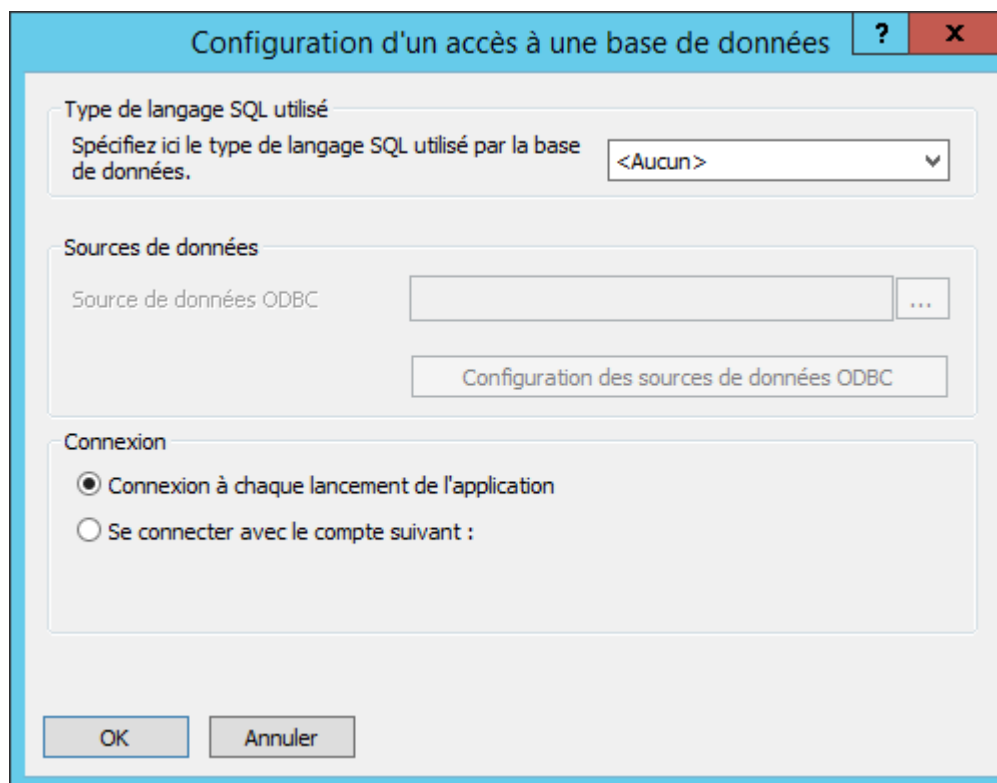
Configuration d'un accès à une base de données

?

X

Type de langage SQL utilisé

Spécifiez ici le type de langage SQL utilisé par la base de données.

<Aucun>

Sources de données

Source de données ODBC

...

Configuration des sources de données ODBC

Connexion

Connexion à chaque lancement de l'application

Se connecter avec le compte suivant :

OK

Annuler